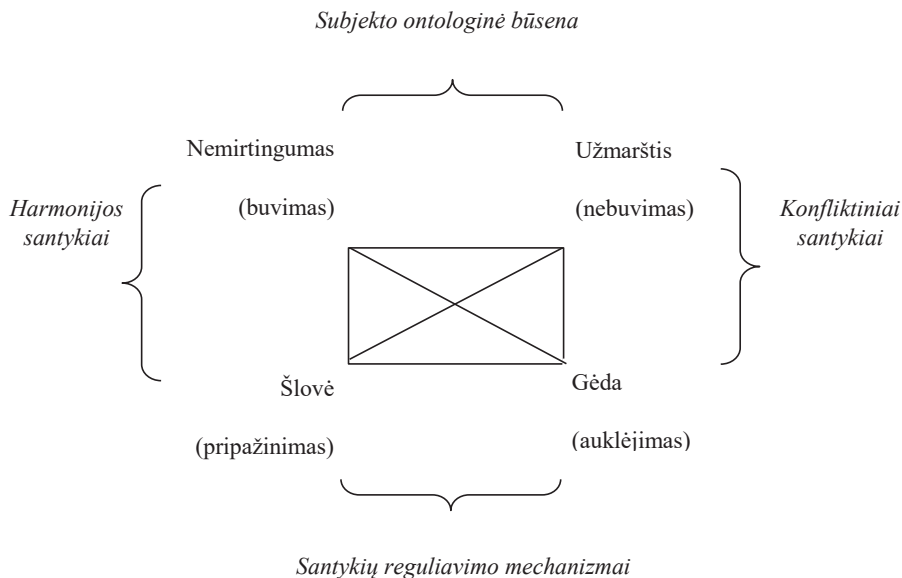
*Subjekto ontologinė būsena*

Nemirtingumas

(buvimas)

Užmarštis

(nebuvimas)

*Harmonijos santykiai*

*Konfliktiniai santykiai*

Šlovė

(pripažinimas)

Gėda

(auklėjimas)

*Santykių reguliavimo mechanizmai*